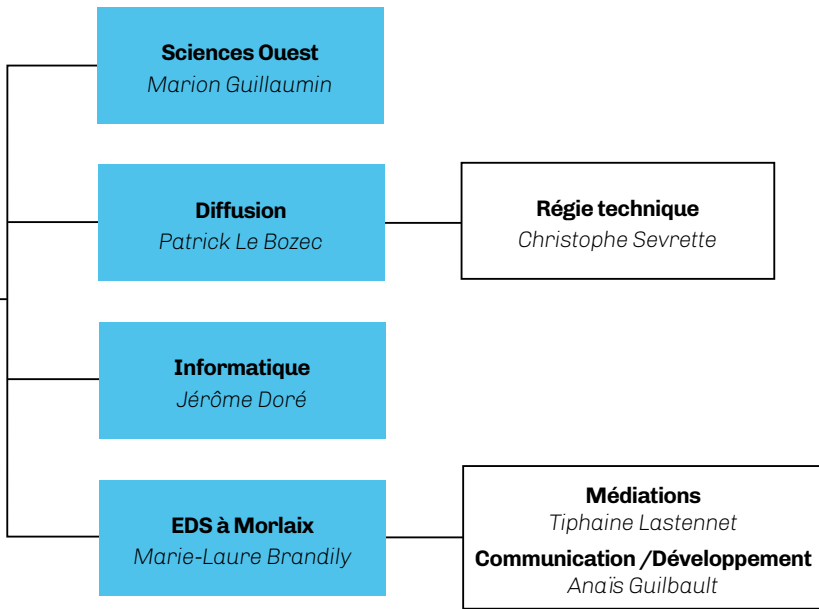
Sciences Ouest
Marion Guillaumin

Diffusion
Patrick Le Bozec

Régie technique
Christophe Sevrette

Informatique
Jérôme Doré

EDS à Morlaix
Marie-Laure Brandily

Médiations
Tiphaine Lastennet

Communication /Développement
Anaïs Guilbault